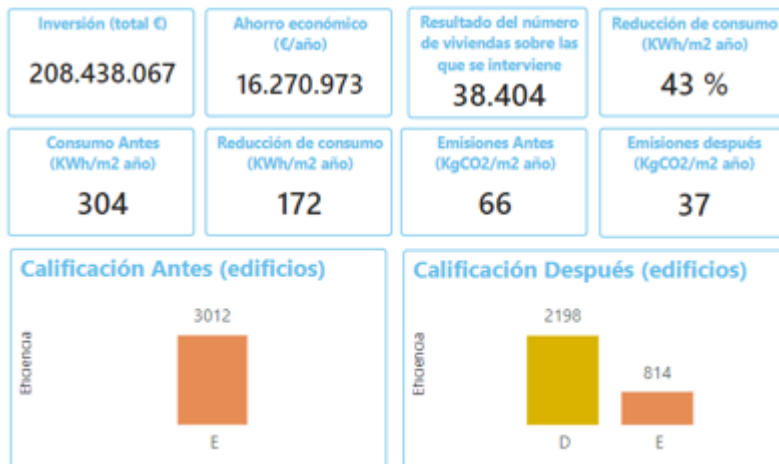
Inversión (total €)
208.438.067

Ahorro económico (€/año)
16.270.973

Resultado del número de viviendas sobre las que se interviene
38.404

Reducción de consumo (KWh/m2 año)
43 %

Consumo Antes (KWh/m2 año)
304

Reducción de consumo (KWh/m2 año)
172

Emisiones Antes (KgCO2/m2 año)
66

Emisiones después (KgCO2/m2 año)
37

Calificación Antes (edificios)
Eficiencia
3012
E

Calificación Después (edificios)
Eficiencia
2198
814
D
E